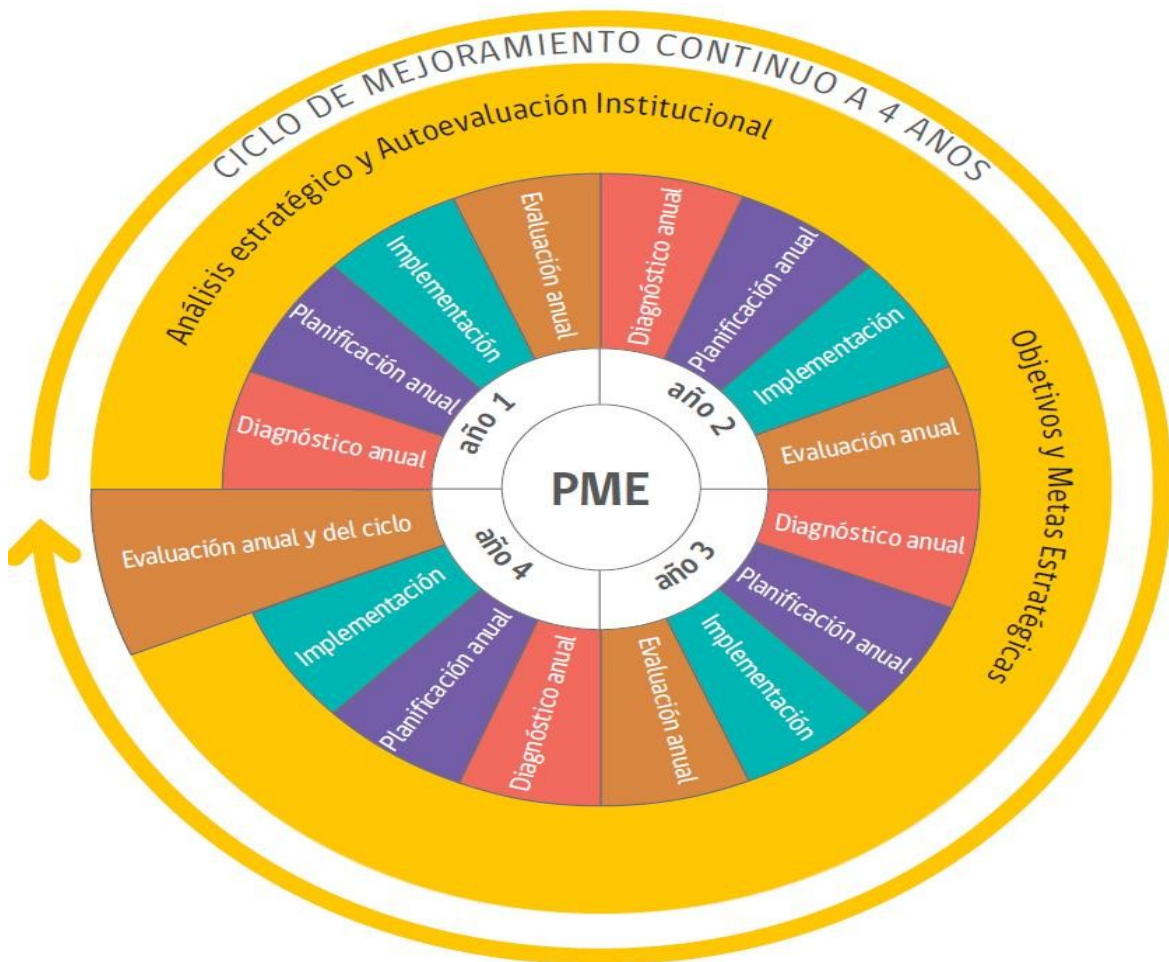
CICLO DE MEJORAMIENTO CONTINUO A 4 AÑOS

Análisis estratégico y Autoevaluación Institucional

Objetivos y Metas Estratégicas

PME

año 1

Diagnóstico anual

Planificación anual

Implementación

Evaluación anual

año 2

Diagnóstico anual

Planificación anual

Implementación

Evaluación anual

año 3

Diagnóstico anual

Planificación anual

Implementación

Evaluación anual

año 4

Diagnóstico anual

Planificación anual

Implementación

Evaluación anual y del ciclo